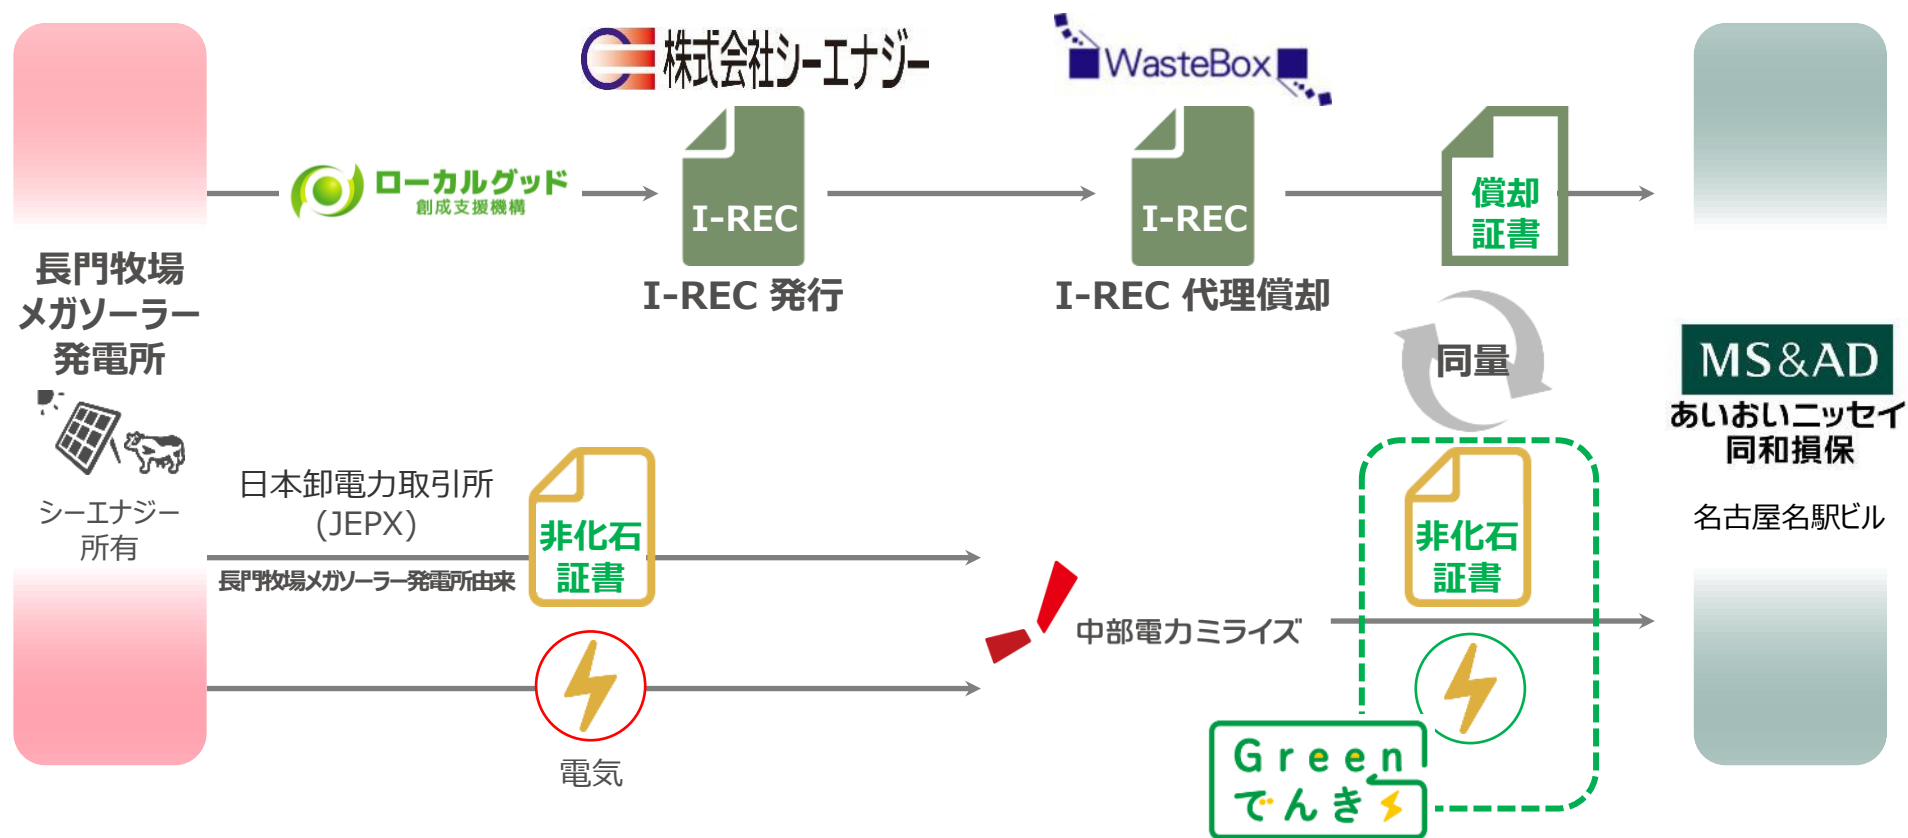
株式会社シーエナジー

WasteBox

ローカルグッド
創成支援機構

I-REC
I-REC 発行

I-REC
I-REC 代理償却

償却
証書

同量

長門牧場
メガソーラー
発電所

シーエナジー
所有

日本卸電力取引所
(JEPX)

長門牧場メガソーラー発電所由来

非化石
証書

電気

中部電力ミライズ

非化石
証書

Green
でんき

MS&AD
あいおいニッセイ
同和損保

名古屋名駅ビル